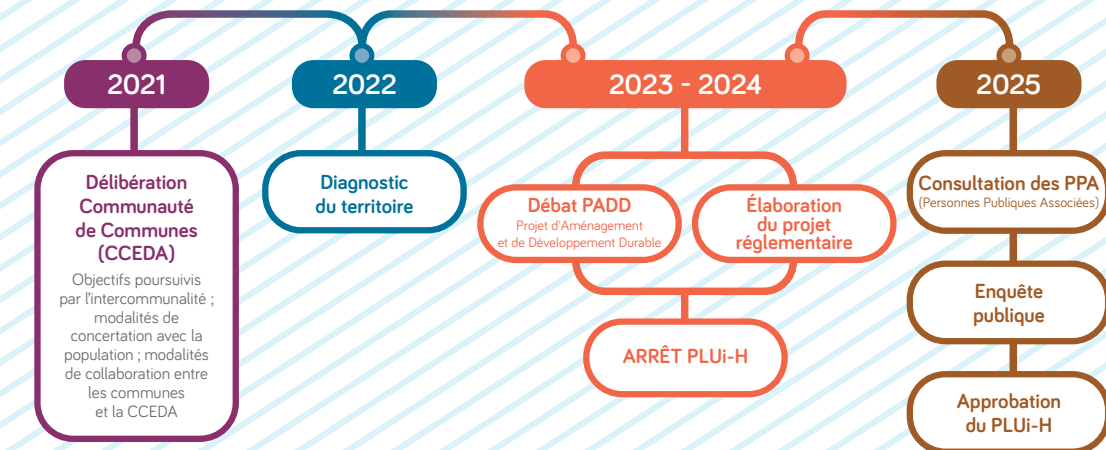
2021

Délibération Communauté de Communes (CCEDA)

Objectifs poursuivis par l'intercommunalité ; modalités de concertation avec la population ; modalités de collaboration entre les communes et la CCEDA

2022

Diagnostic du territoire

2023 - 2024

Débat PADD
Projet d'Aménagement et de Développement Durable

Élaboration du projet réglementaire

ARRÊT PLUi-H

2025

Consultation des PPA
(Personnes Publiques Associées)

Enquête publique

Approbation du PLUi-H